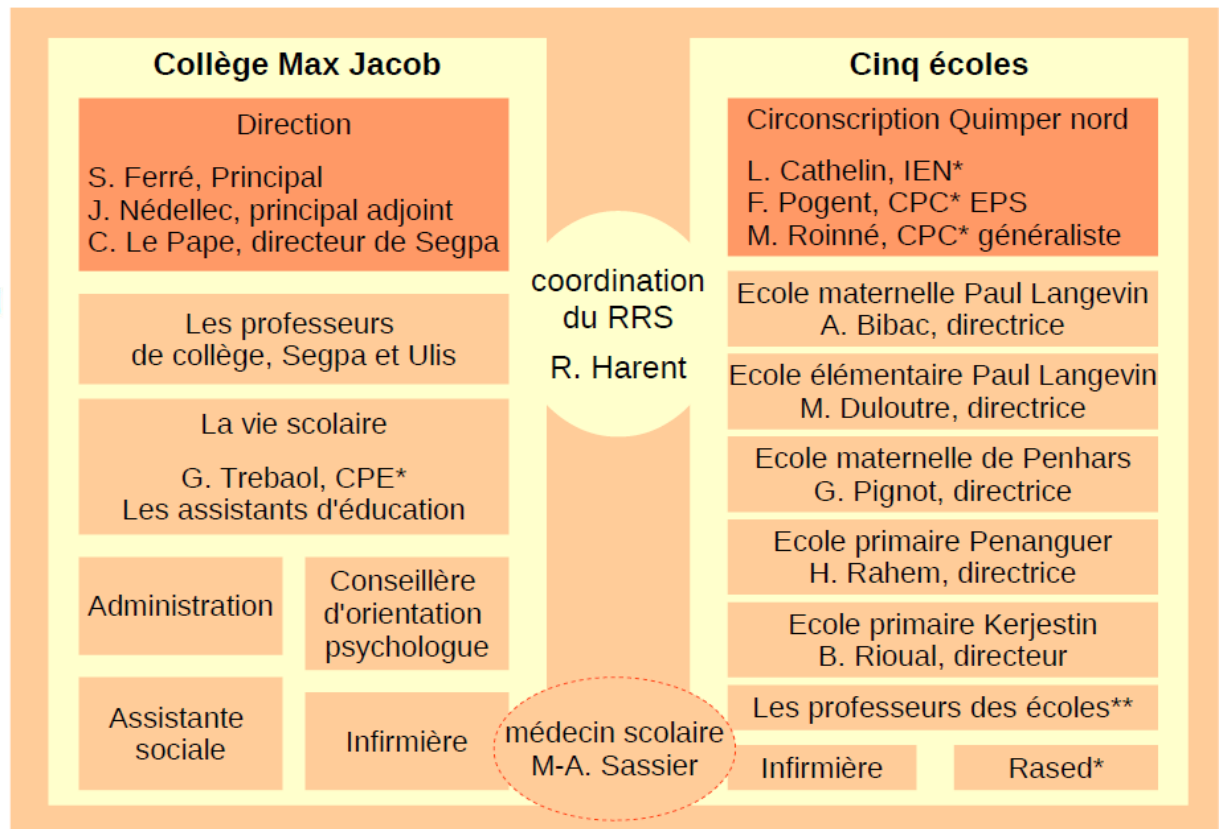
Collège Max Jacob

Direction

S. Ferré, Principal
J. Nédellec, principal adjoint
C. Le Pape, directeur de Segpa

Les professeurs de collège, Segpa et Ulis

La vie scolaire

G. Trebaol, CPE*
Les assistants d'éducation

Administration

Conseillère d'orientation psychologue

Assistante sociale

Infirmière

coordination du RRS

R. Harent

médecin scolaire
M-A. Sassier

Cinq écoles

Circonscription Quimper nord

L. Cathelin, IEN*
F. Pogent, CPC* EPS
M. Roinné, CPC* généraliste

Ecole maternelle Paul Langevin
A. Bibac, directrice

Ecole élémentaire Paul Langevin
M. Duloutre, directrice

Ecole maternelle de Penhars
G. Pignot, directrice

Ecole primaire Penanguer
H. Rahem, directrice

Ecole primaire Kerjestin
B. Rioual, directeur

Les professeurs des écoles**

Infirmière

Rased*